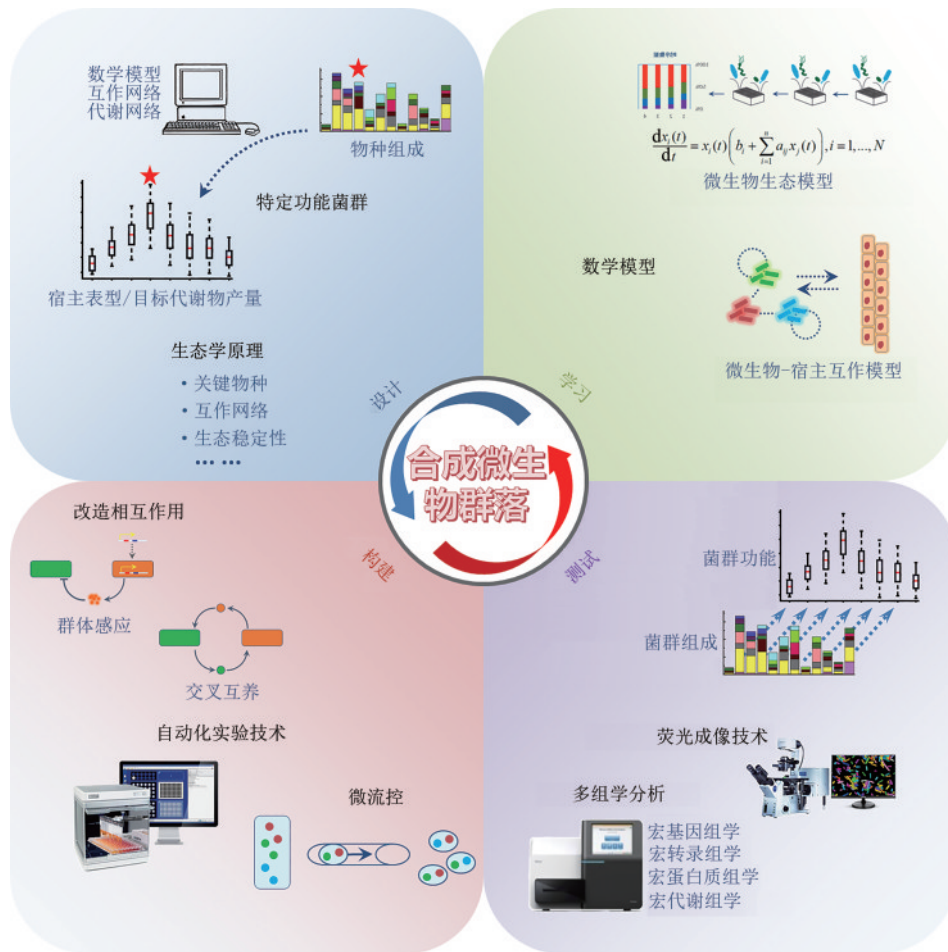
数学模型
互作网络
代谢网络

物种组成

特定功能菌群

宿主表型/目标代谢物产量

生态学原理
• 关键物种
• 互作网络
• 生态稳定性
•••• •••

$\frac{dx_i(t)}{dt}=x_i(t)\left(b_i+\sum_{j=1}^{n}a_{ij}x_j(t)\right), i=1,...,N$

微生物生态模型

数学模型

微生物-宿主互作模型

设计

学习

合成微生物群落

构建

测试

改造相互作用

群体感应

交叉互养

自动化实验技术

微流控

菌群功能

菌群组成

荧光成像技术

多组学分析

宏基因组学
宏转录组学
宏蛋白质组学
宏代谢组学